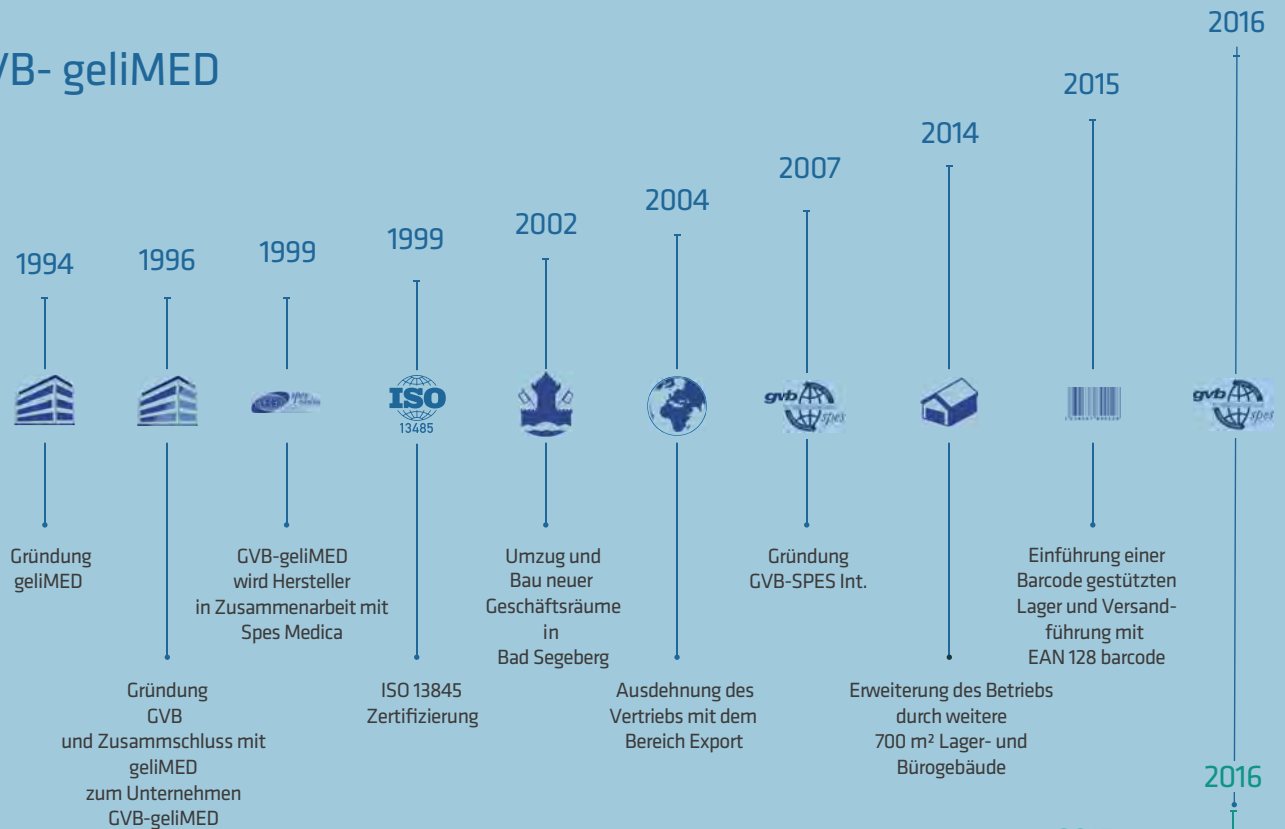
VB- geliMED

2016

2015

2014

2007

2004

2002

1999

1999

1996

1994

ISO
13485

gvb
spes

gvb
spes

Gründung
geliMED

Gründung
GVB
und Zusammschluss mit
geliMED
zum Unternehmen
GVB-geliMED

GVB-geliMED
wird Hersteller
in Zusammenarbeit mit
Spes Medica

ISO 13845
Zertifizierung

Umzug und
Bau neuer
Geschäftsräume
in
Bad Segeberg

Ausdehnung des
Vertriebs mit dem
Bereich Export

Gründung
GVB-SPES Int.

Erweiterung des Betriebs
durch weitere
700 m² Lager- und
Bürogebäude

Einführung einer
Barcode gestützten
Lager und Versandführung mit
EAN 128 barcode

2016